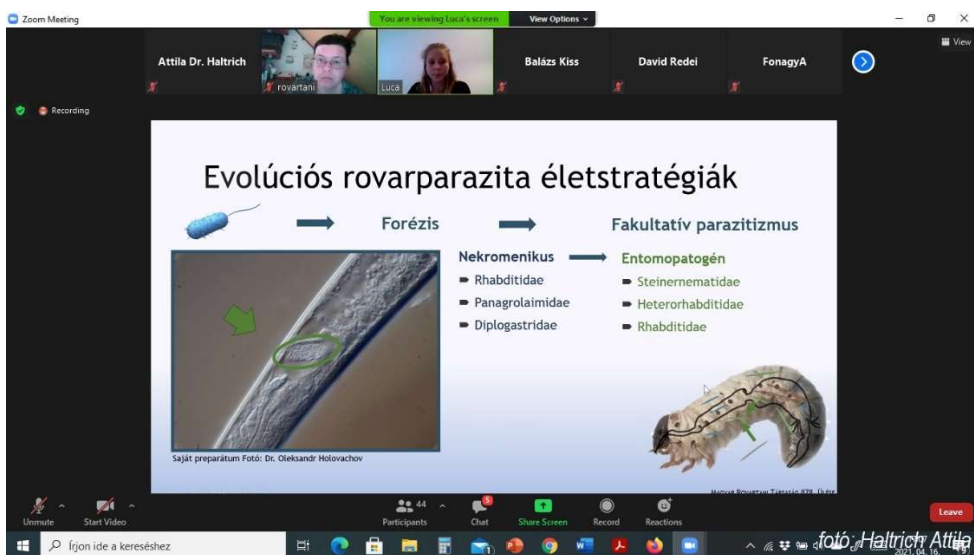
Zoom Meeting

You are viewing Luca's screen   View Options

Attila Dr. Haltrich   rovartani   Luca   Balázs Kiss   David Redei   FonagyA

View

Recording

Evolúciós rovarparazita életstratégiák

Forézis

Fakultatív parazitizmus

Nekromenikus
Rhabditidae
Panagrolaimidae
Diplogastridae

Entomopatogén
Steinernematidae
Heterorhabditidae
Rhabditidae

Saját preparátum Fotó: Dr. Oleksandr Holovachov

Magyar Rovartani Társaság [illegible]

Unmute   Start Video   44 Participants   Chat   Share Screen   Record   Reactions   Leave

Írjon ide a kereséshez

fotó: Haltrich Attila

2021. 04. 16.